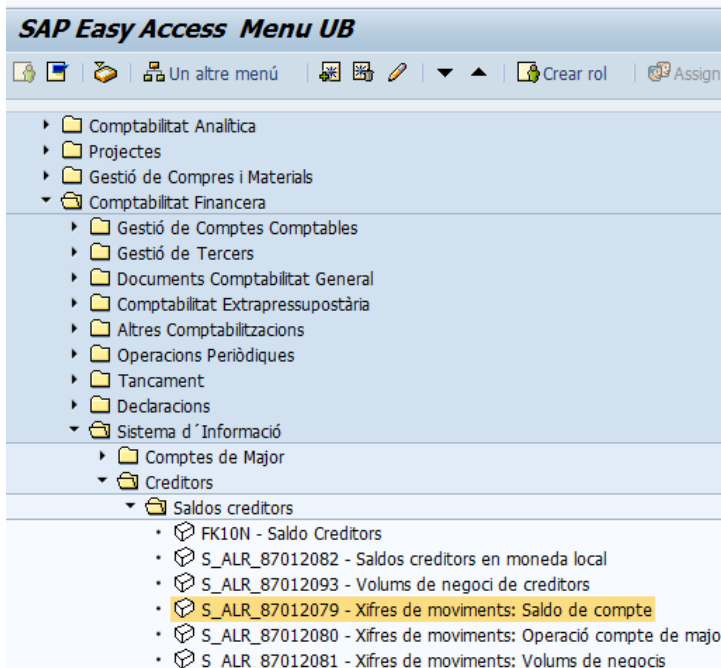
SAP Easy Access Menu UB

Un altre menú Crear rol Assign

Comptabilitat Analítica
Projectes
Gestió de Compres i Materials
Comptabilitat Financera
Gestió de Comptes Comptables
Gestió de Tercers
Documents Comptabilitat General
Comptabilitat Extrapressupostària
Altres Comptabilitzacions
Operacions Periòdiques
Tancament
Declaracions
Sistema d´Informació
Comptes de Major
Creditors
Saldos creditors
FK10N - Saldo Creditors
S_ALR_87012082 - Saldos creditors en moneda local
S_ALR_87012093 - Volums de negoci de creditors
S_ALR_87012079 - Xifres de moviments: Saldo de compte
S_ALR_87012080 - Xifres de moviments: Operació compte de majo
S_ALR_87012081 - Xifres de moviments: Volums de negocis